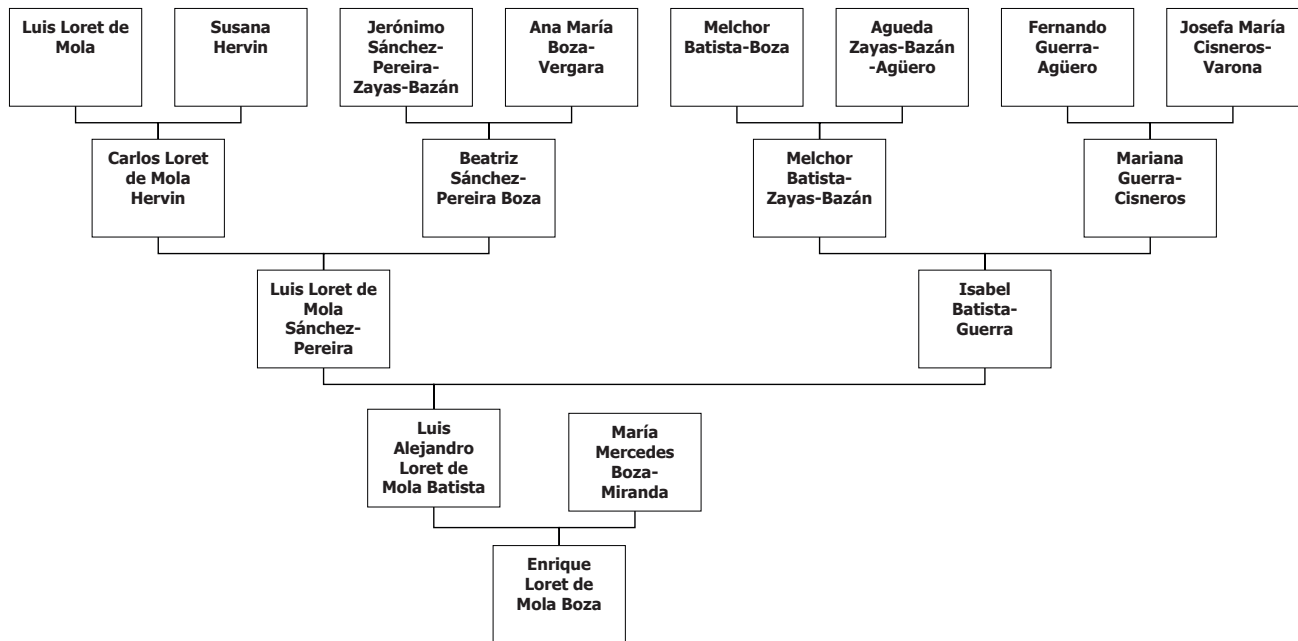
Luis Loret de Mola

Susana Hervin

Jerónimo Sánchez-Pereira-Zayas-Bazán

Ana María Boza-Vergara

Melchor Batista-Boza

Agueda Zayas-Bazán -Agüero

Fernando Guerra-Agüero

Josefa María Cisneros-Varona

Carlos Loret de Mola Hervin

Beatriz Sánchez-Pereira Boza

Melchor Batista-Zayas-Bazán

Mariana Guerra-Cisneros

Luis Loret de Mola Sánchez-Pereira

Isabel Batista-Guerra

Luis Alejandro Loret de Mola Batista

María Mercedes Boza-Miranda

Enrique Loret de Mola Boza